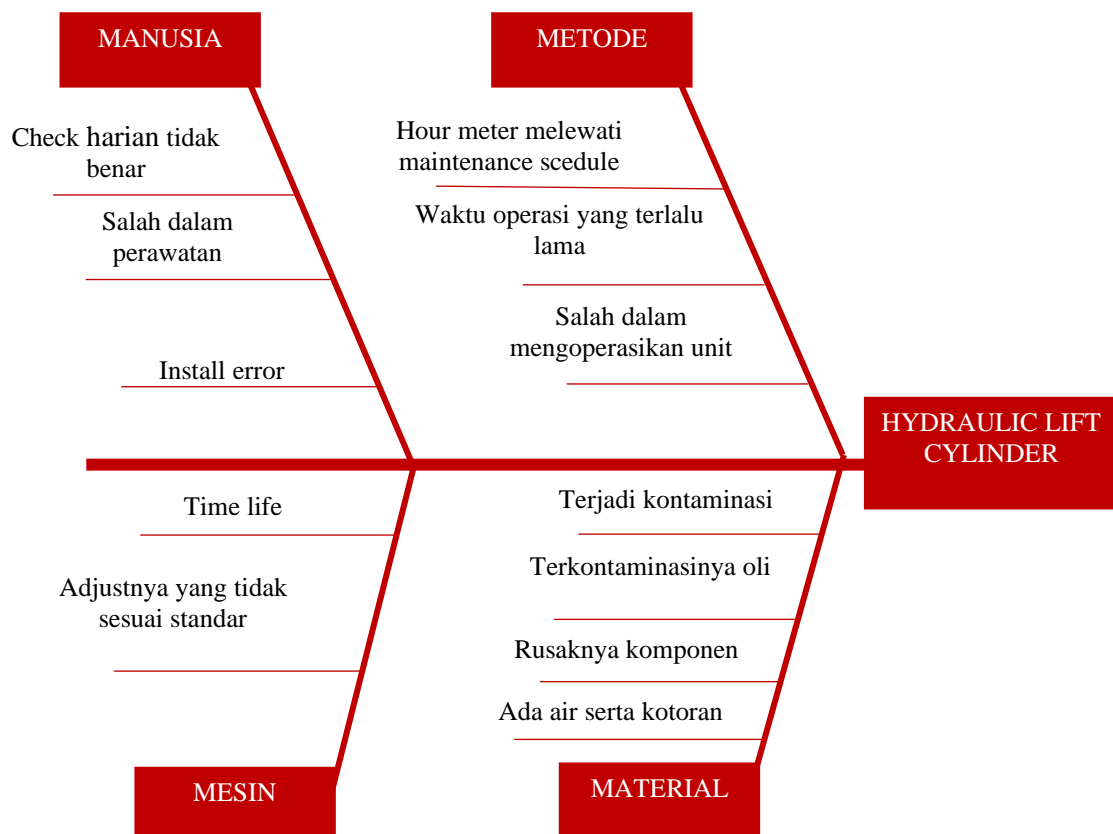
MANUSIA

Check harian tidak benar

Salah dalam perawatan

Install error

METODE

Hour meter melewati maintenance scedule

Waktu operasi yang terlalu lama

Salah dalam mengoperasikan unit

HYDRAULIC LIFT CYLINDER

Time life

Adjustnya yang tidak sesuai standar

MESIN

Terjadi kontaminasi

Terkontaminasinya oli

Rusaknya komponen

Ada air serta kotoran

MATERIAL